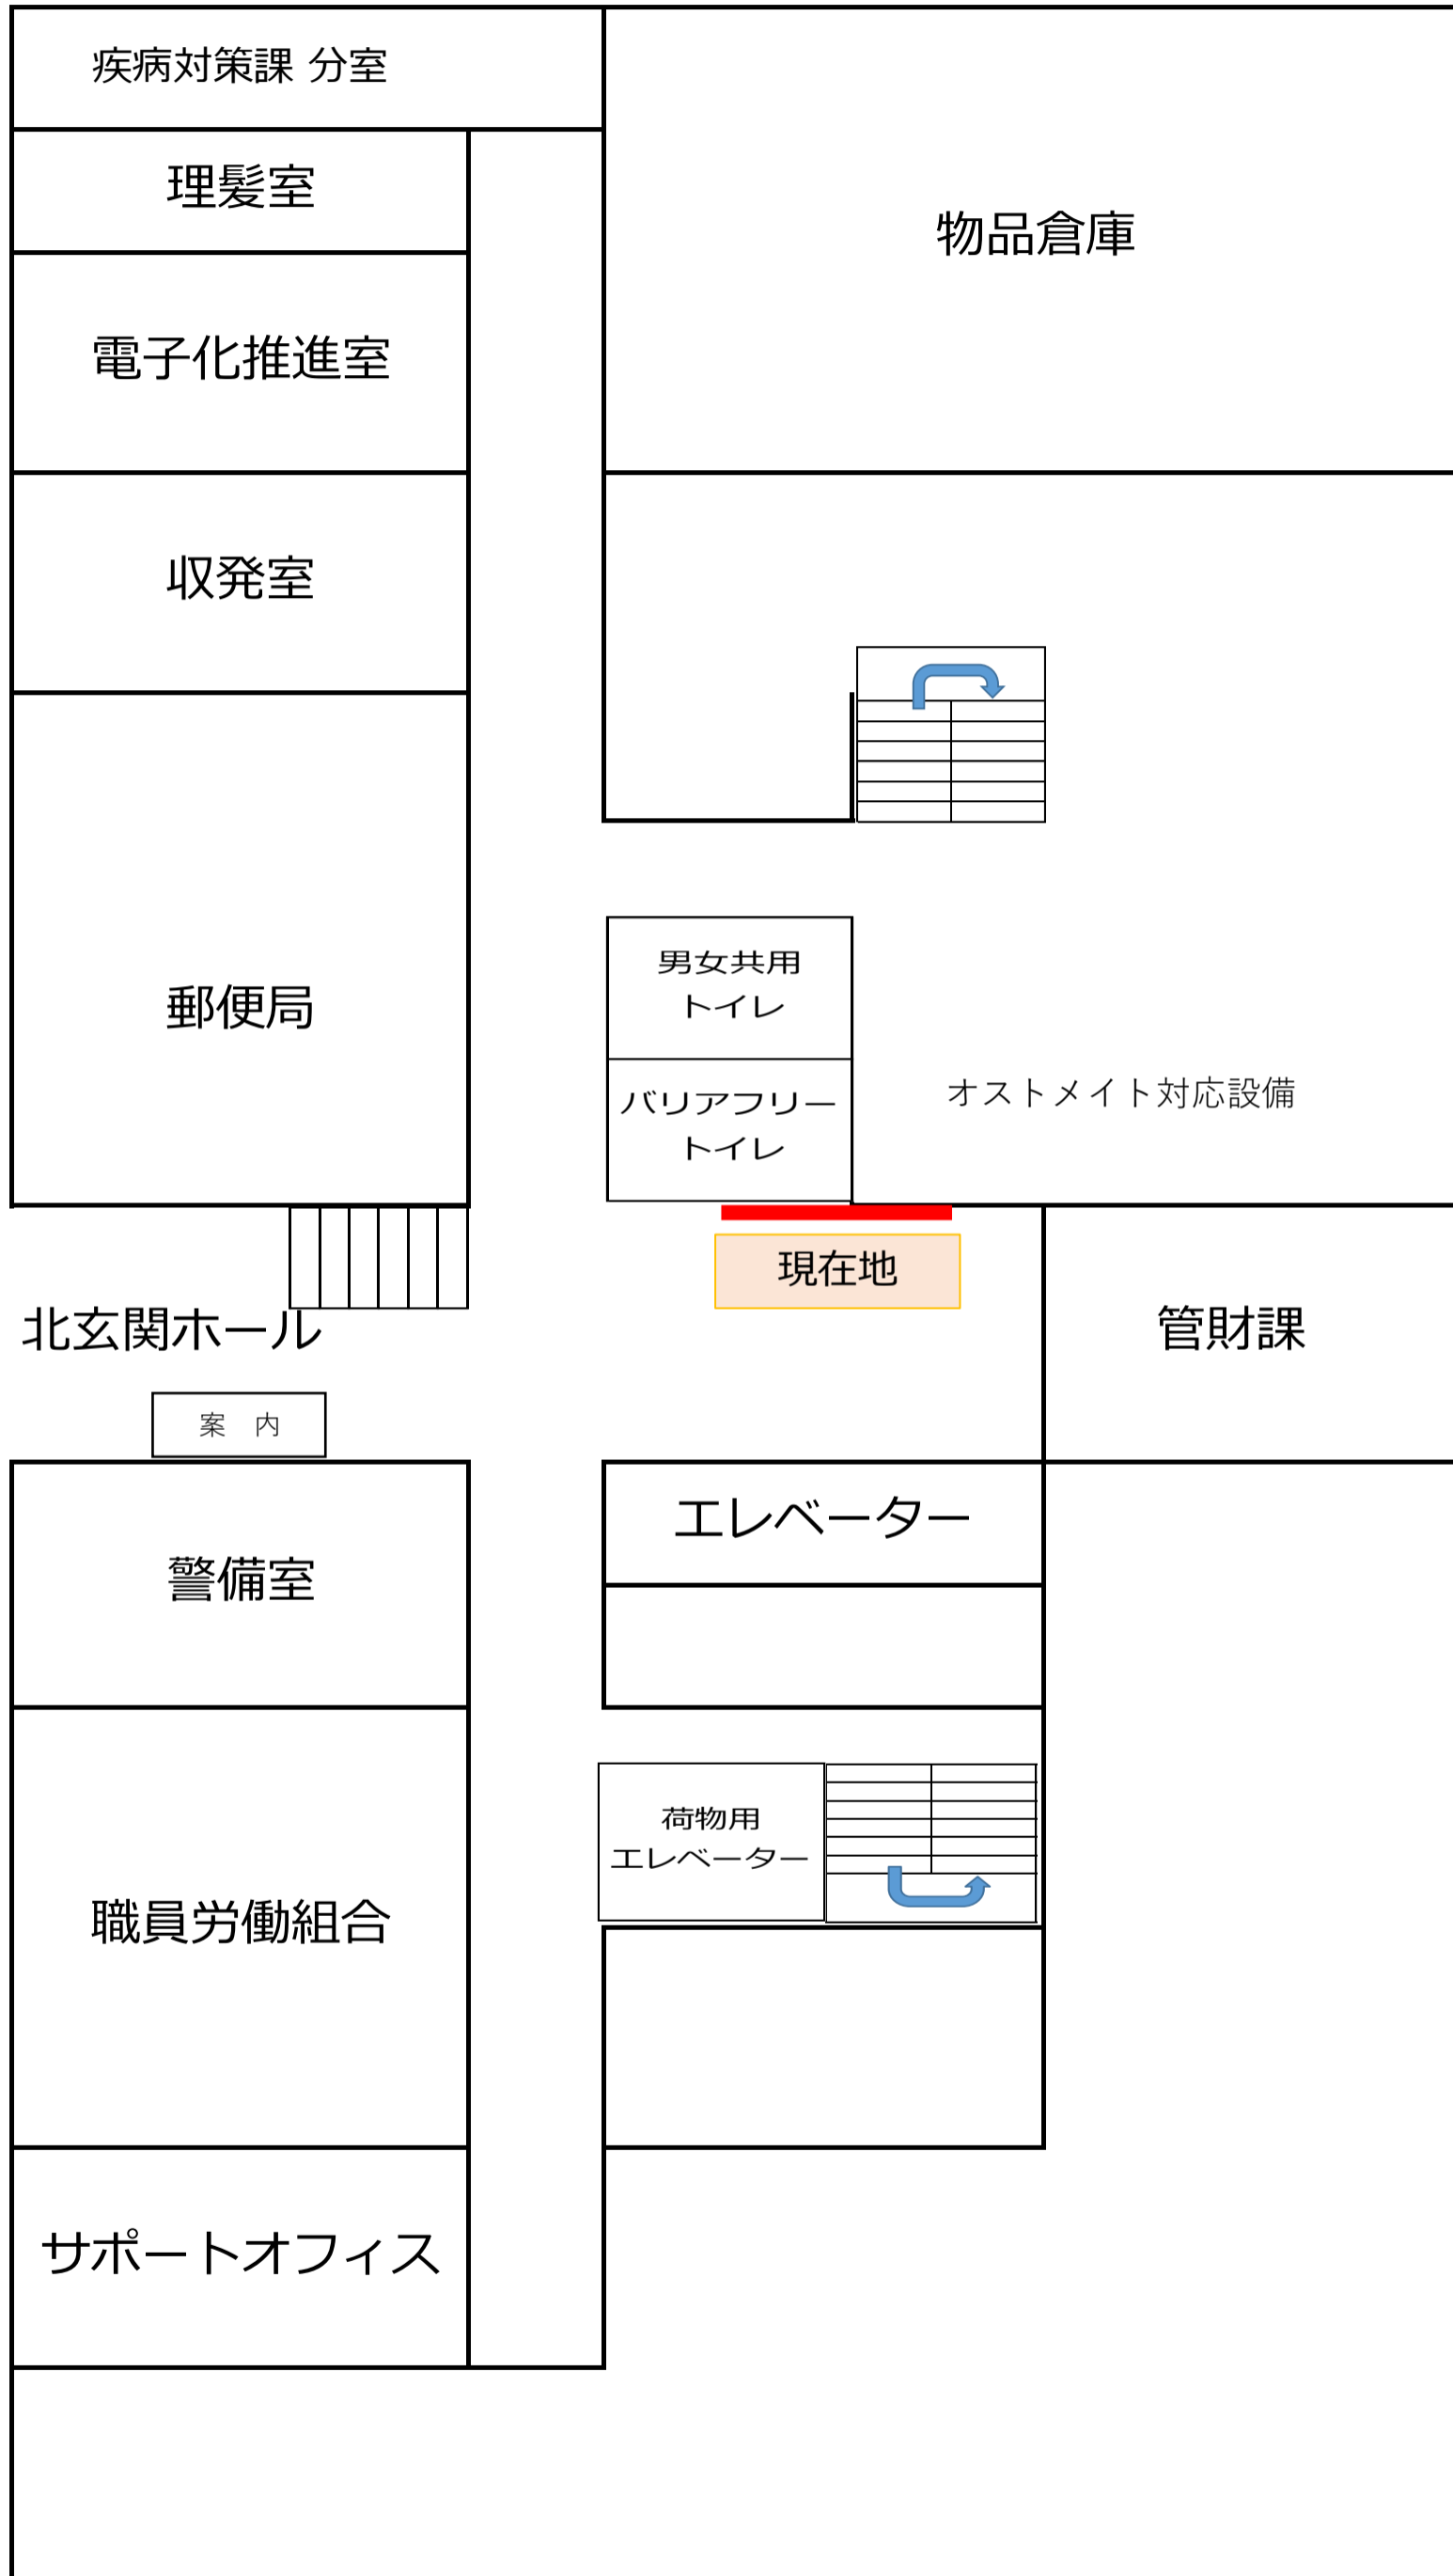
疾病対策課 分室

理髪室

物品倉庫

電子化推進室

収発室

郵便局

男女共用
トイレ

バリアフリー
トイレ

オストメイト対応設備

現在地

北玄関ホール

管財課

案　内

警備室

エレベーター

荷物用
エレベーター

職員労働組合

サポートオフィス